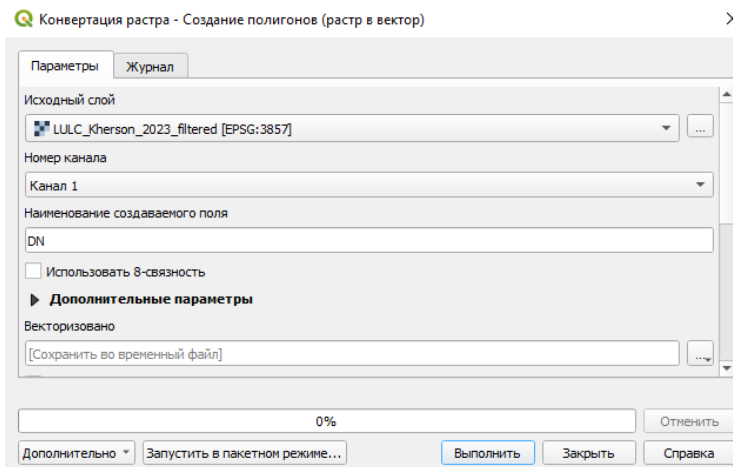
Конвертация растра - Создание полигонов (растр в вектор)

Параметры | Журнал

Исходный слой

LULC_Kherson_2023_filtered [EPSG:3857]

...

Номер канала

Канал 1

Наименование создаваемого поля

DN

Использовать 8-связность

Дополнительные параметры

Векторизовано

[Сохранить во временный файл]

...

0%

Отменить

Дополнительно

Запустить в пакетном режиме...

Выполнить

Закрыть

Справка